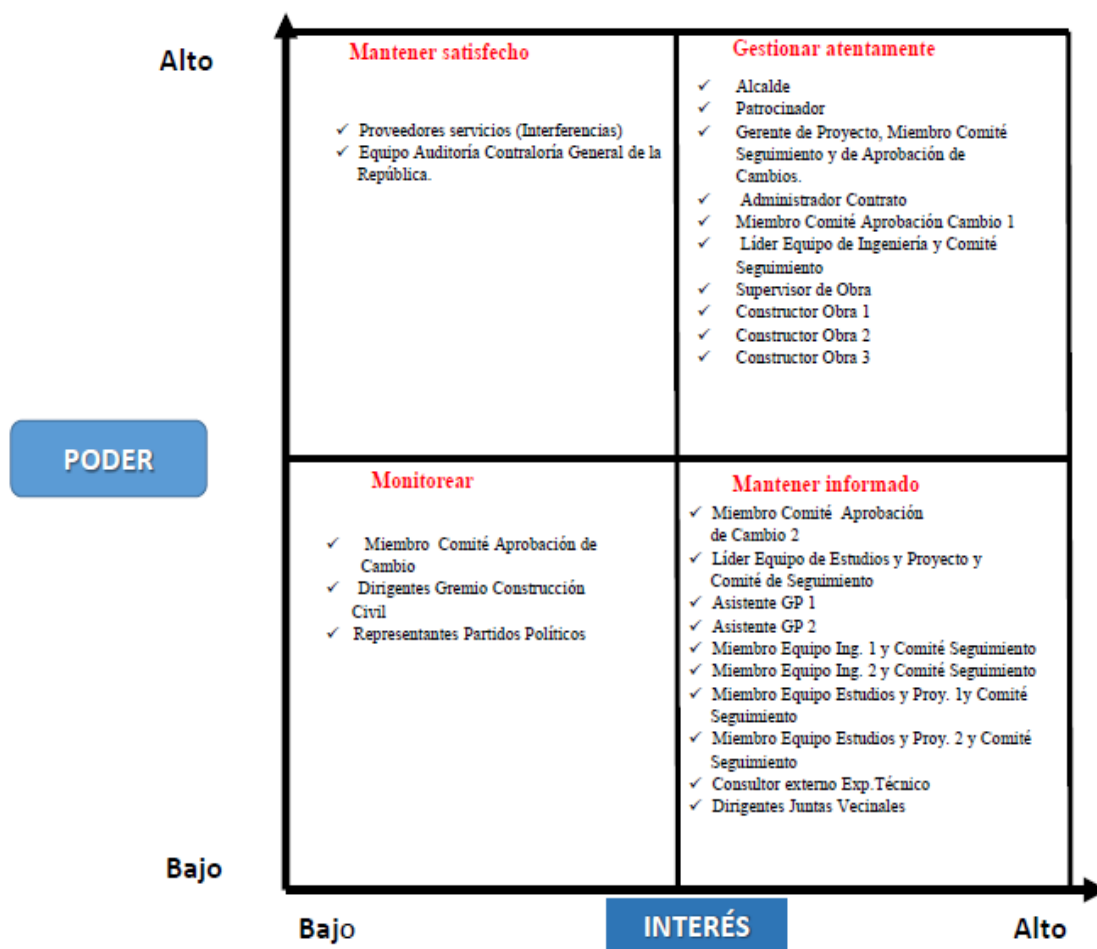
Alto

Mantener satisfecho

✓ Proveedores servicios (Interferencias)
✓ Equipo Auditoría Contraloría General de la República.

Gestionar atentamente

✓ Alcalde
✓ Patrocinador
✓ Gerente de Proyecto, Miembro Comité Seguimiento y de Aprobación de Cambios.
✓ Administrador Contrato
✓ Miembro Comité Aprobación Cambio 1
✓ Líder Equipo de Ingeniería y Comité Seguimiento
✓ Supervisor de Obra
✓ Constructor Obra 1
✓ Constructor Obra 2
✓ Constructor Obra 3

PODER

Monitorear

✓ Miembro Comité Aprobación de Cambio
✓ Dirigentes Gremio Construcción Civil
✓ Representantes Partidos Políticos

Mantener informado

✓ Miembro Comité Aprobación de Cambio 2
✓ Líder Equipo de Estudios y Proyecto y Comité de Seguimiento
✓ Asistente GP 1
✓ Asistente GP 2
✓ Miembro Equipo Ing. 1 y Comité Seguimiento
✓ Miembro Equipo Ing. 2 y Comité Seguimiento
✓ Miembro Equipo Estudios y Proy. 1y Comité Seguimiento
✓ Miembro Equipo Estudios y Proy. 2 y Comité Seguimiento
✓ Consultor externo Exp.Técnico
✓ Dirigentes Juntas Vecinales

Bajo

Bajo

INTERÉS

Alto